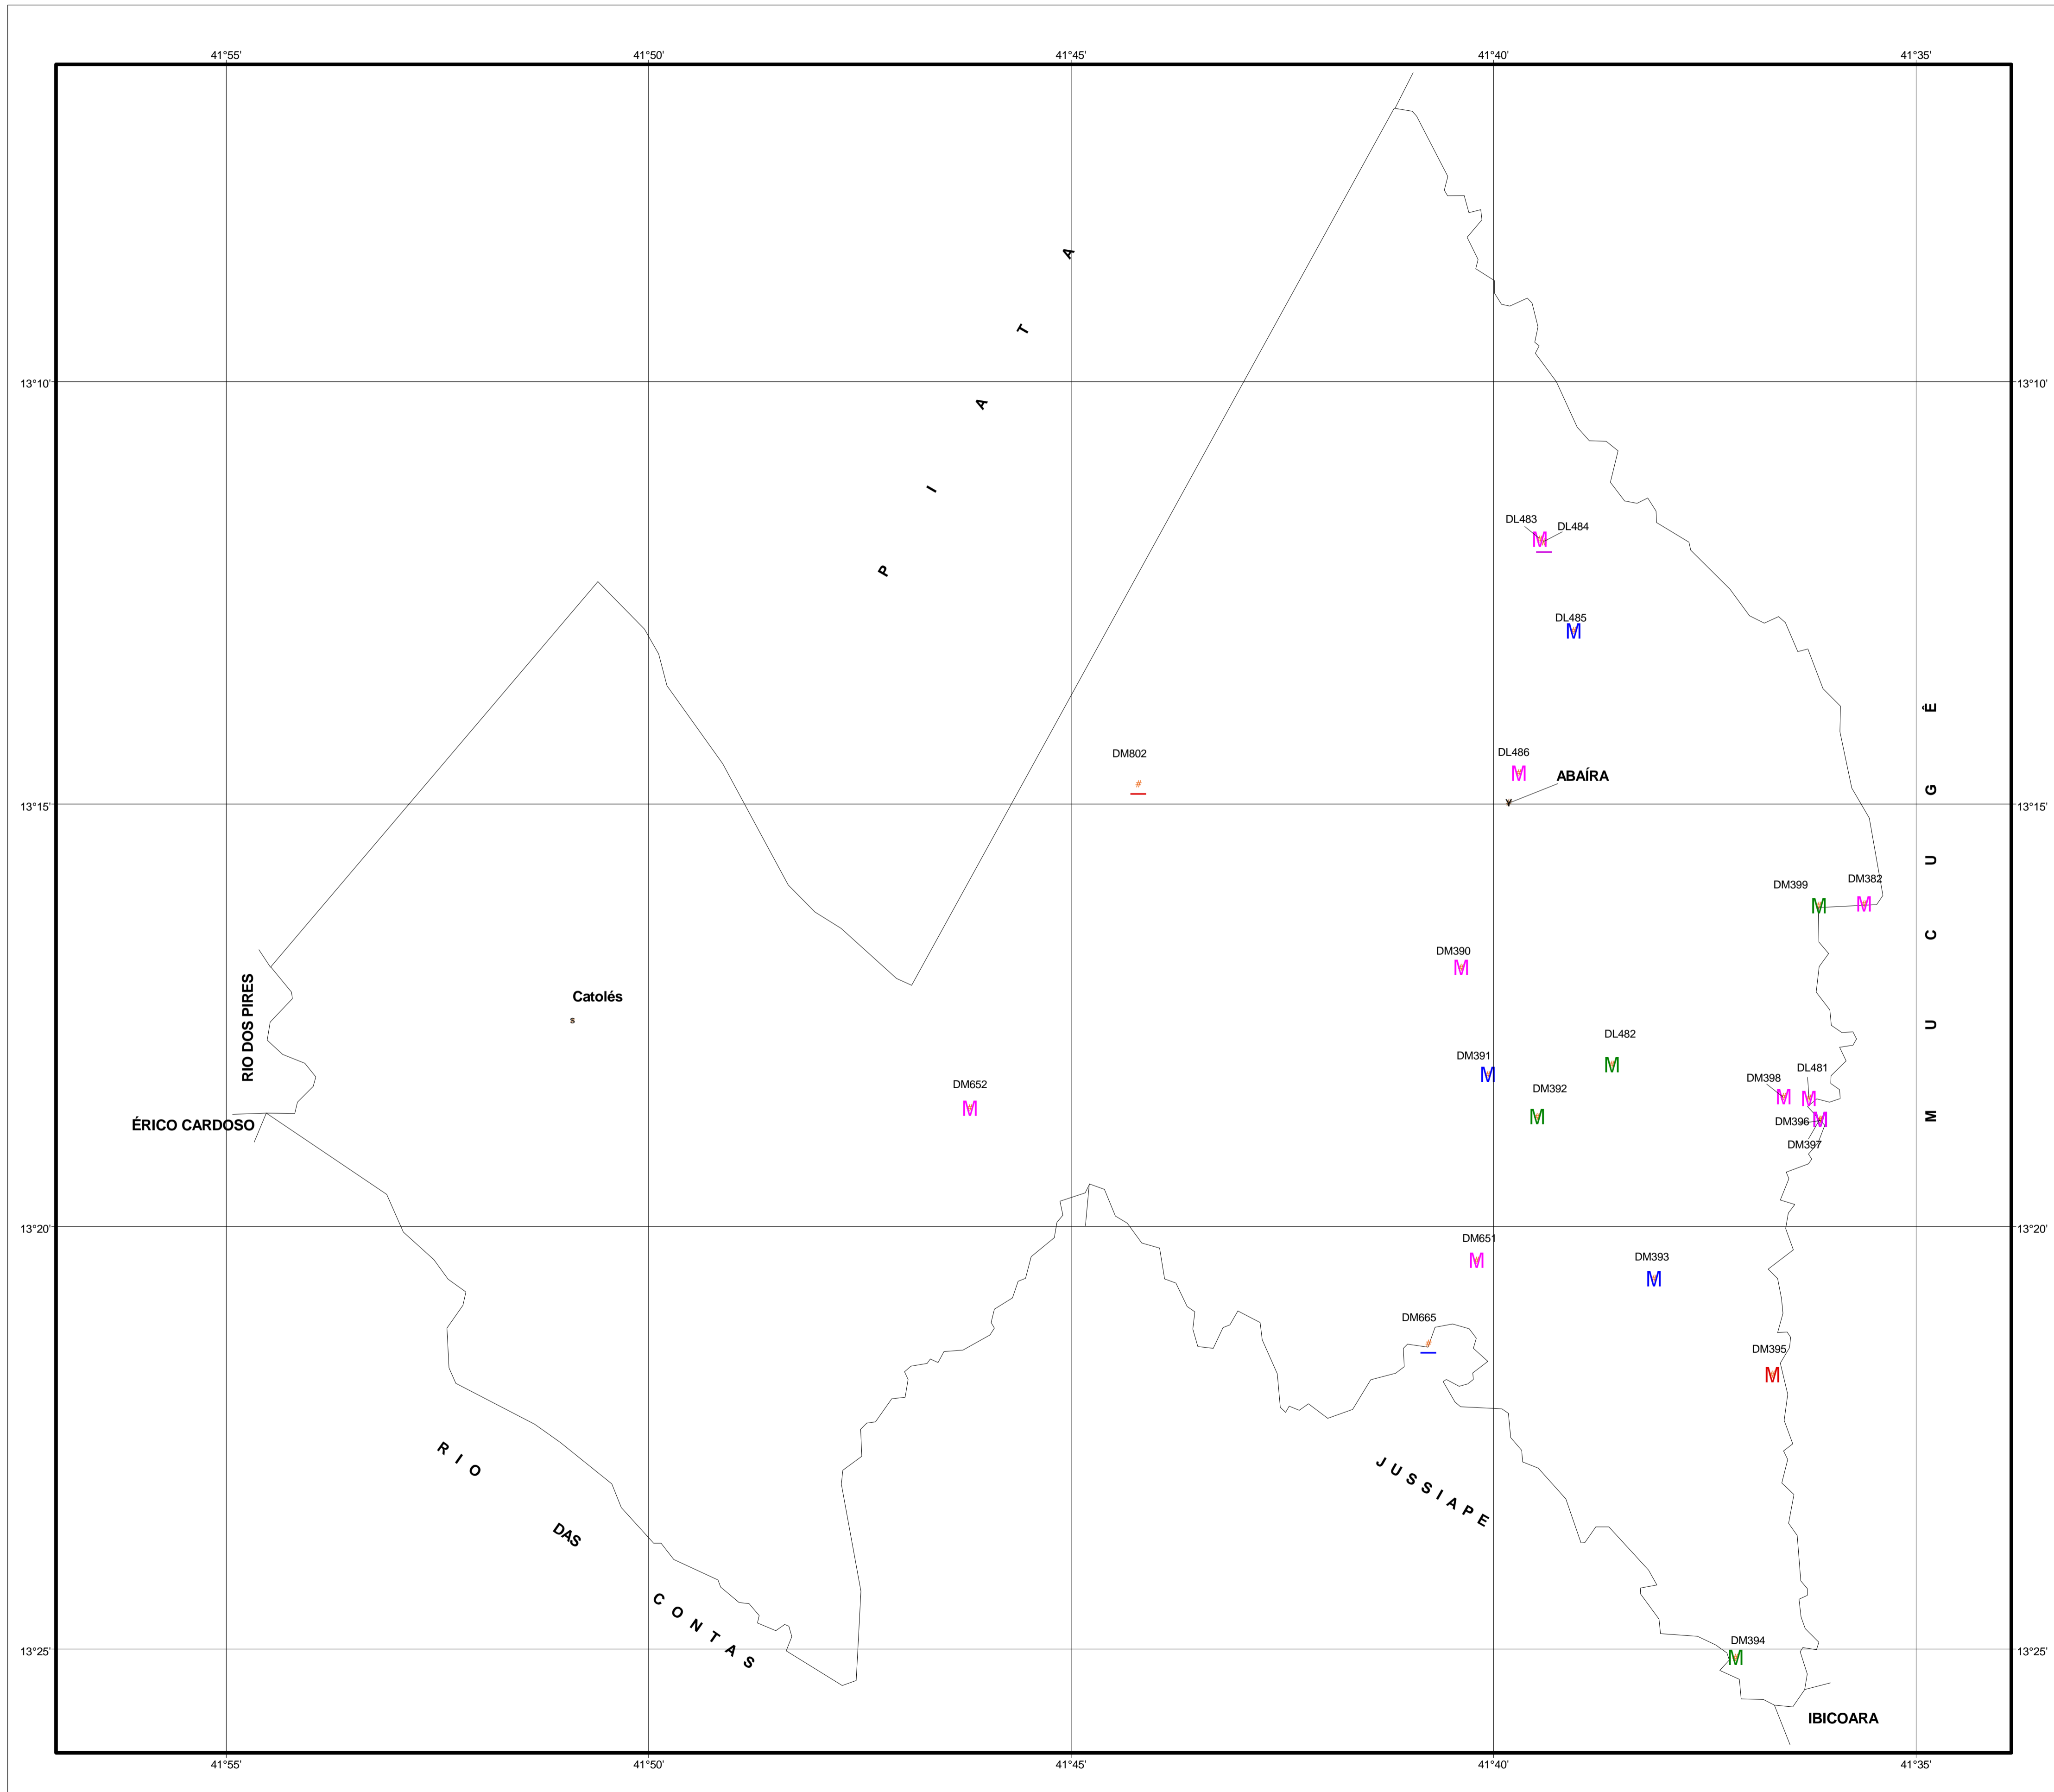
41°55' 41°50' 41°45' 41°40' 41°35'

13°10' 13°10'

P I A T A

DL483 DL484
M

DL485
M

DM802
#

DL486
M

ABAÍRA

13°15' 13°15'

M U C U G Ê

DM399 DM382
M M

DM390
M

Catolés

RIO DOS PIRES

DL482
M

DM391
M

DM392
M

DM652
M

DM398 DL481
M M
DM396 M
DM397

ÉRICO CARDOSO

13°20' 13°20'

DM651
M

DM393
M

DM665
#

DM395
M

R I O

DAS

C O N T A S

J U S S I A P E

13°25' 13°25'

DM394
M

IBICOARA

41°55' 41°50' 41°45' 41°40' 41°35'